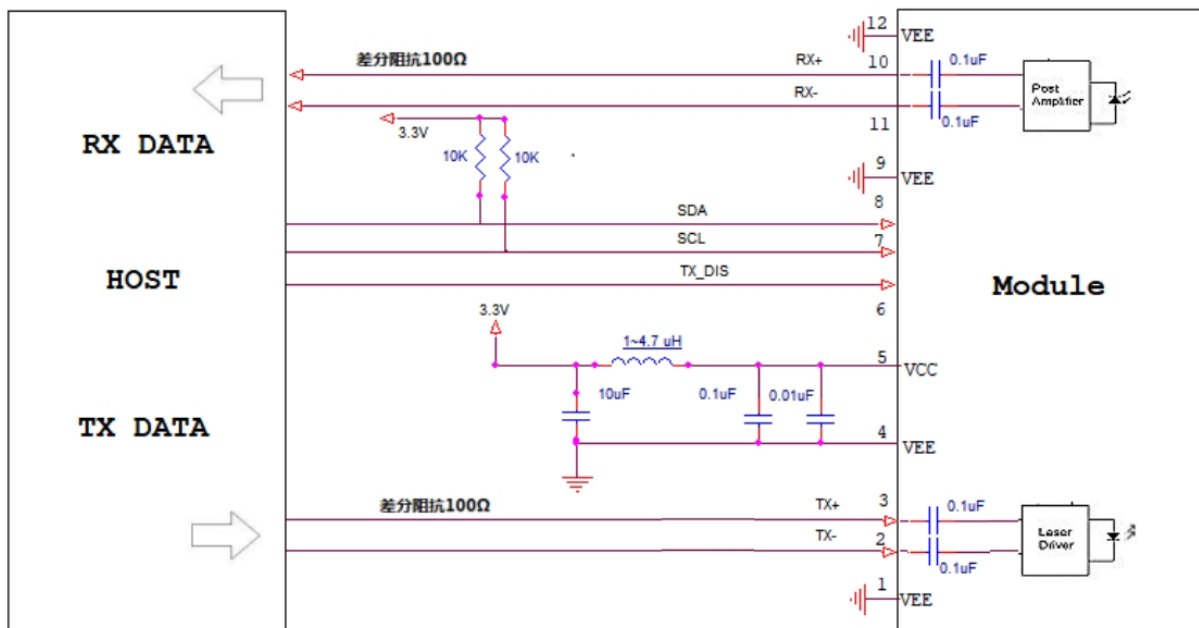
12 VEE

差分阻抗100Ω

RX+ 10 0.1uF

Post Amplifier

RX-

0.1uF

11

RX DATA

3.3V

10K 10K

9 VEE

8

SDA

SCL 7

HOST

TX_DIS

Module

6

3.3V

1~4.7 uH

5 VCC

10uF 0.1uF 0.01uF

4 VEE

TX DATA

差分阻抗100Ω

TX+ 3 0.1uF

Laser Driver

TX- 2

0.1uF

1 VEE